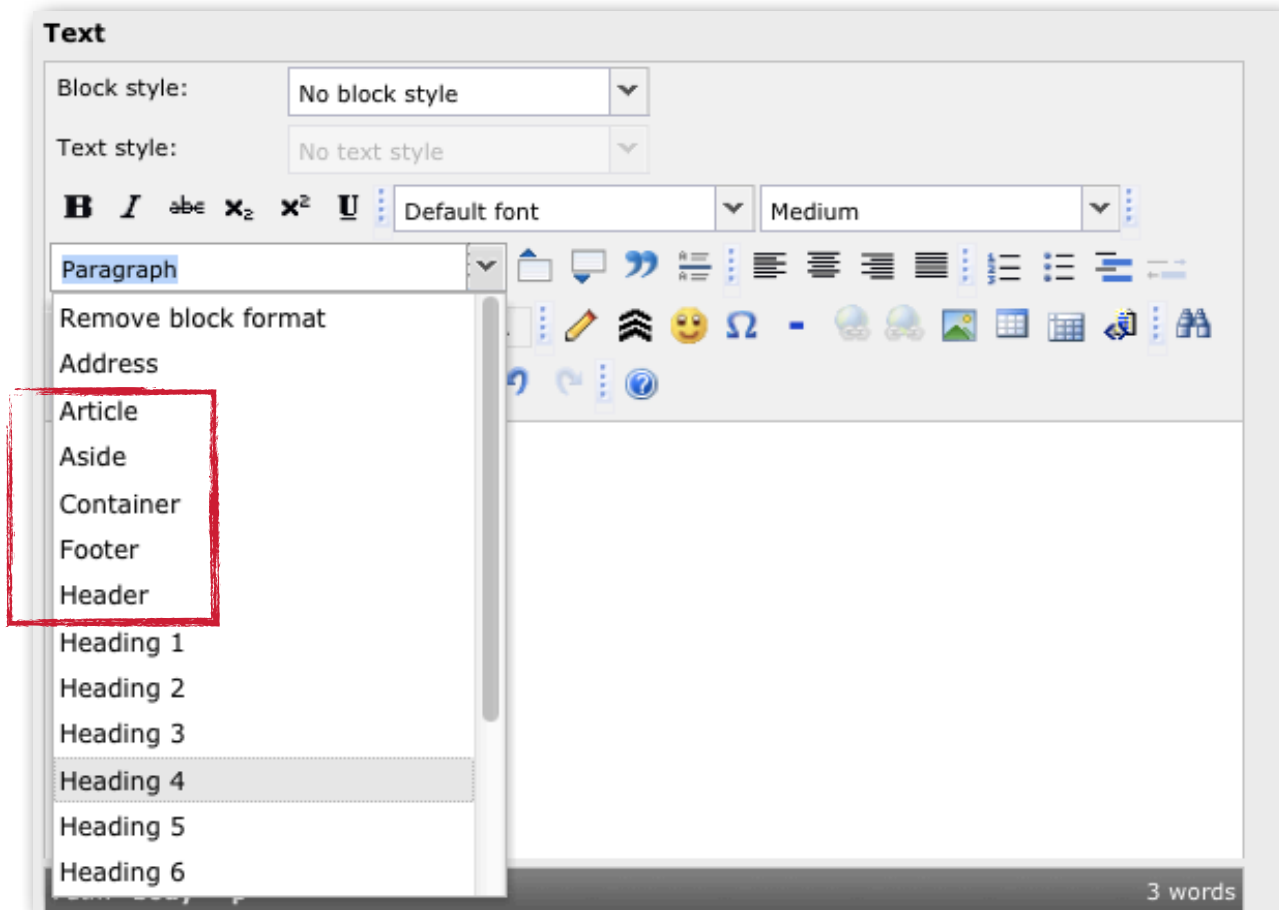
Text

Block style: No block style

Text style: No text style

B I abc $x_2$ $x^2$ U Default font Medium

Paragraph

Remove block format
Address
Article
Aside
Container
Footer
Header
Heading 1
Heading 2
Heading 3
Heading 4
Heading 5
Heading 6

3 words